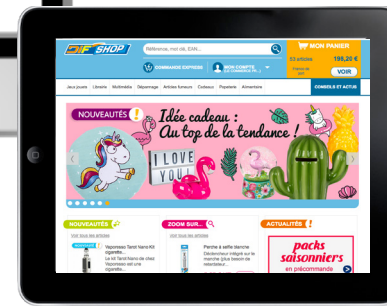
DIF SHOP

Référence, mot clé, EAN...

COMMANDE EXPRESS

MON COMPTE (LE COMMERCE DE...)

MON PANIER

23 articles

198,20 €

Frais de port

VOIR

Jeux jouets Librairie Multimédia Dépannage Articles fumeurs Cadeaux Papeterie Alimentaire

CONSEILS ET ACTUS

NOUVEAUTÉS !

Idée cadeau : Au top de la tendance !

I LOVE YOU

NOUVEAUTÉS

Voir tous les articles

Vaporesso Tarot Nano Kit cigarette...

Le kit Tarot Nano de chez Vaporesso est une cigarette...

ZOOM SUR...

Voir tous les articles

Perche à selfie blanche

Découvrez intégré sur le marché (plus besoin de télécadeur...

ACTUALITÉS !

packs saisonniers

en précommande